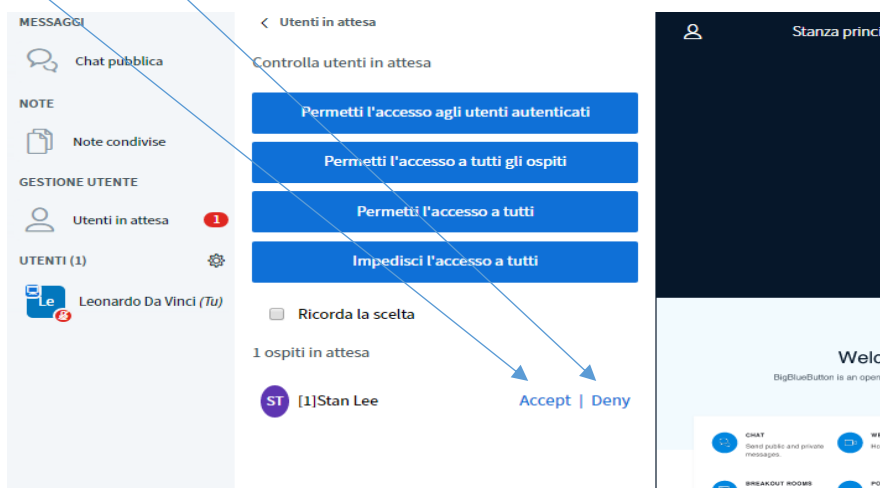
MESSAGGI

Chat pubblica

NOTE

Note condivise

GESTIONE UTENTE

Utenti in attesa 1

UTENTI (1)

Le Leonardo Da Vinci (Tu)

< Utenti in attesa

Controlla utenti in attesa

Permetti l'accesso agli utenti autenticati

Permetti l'accesso a tutti gli ospiti

Permetti l'accesso a tutti

Impedisci l'accesso a tutti

Ricorda la scelta

1 ospiti in attesa

ST [1]Stan Lee Accept | Deny

Stanza princi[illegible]

Welc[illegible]

BigBlueButton is an open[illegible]

CHAT
Send public and private messages.

WE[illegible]
Ho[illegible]

BREAKOUT ROOMS

PO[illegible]